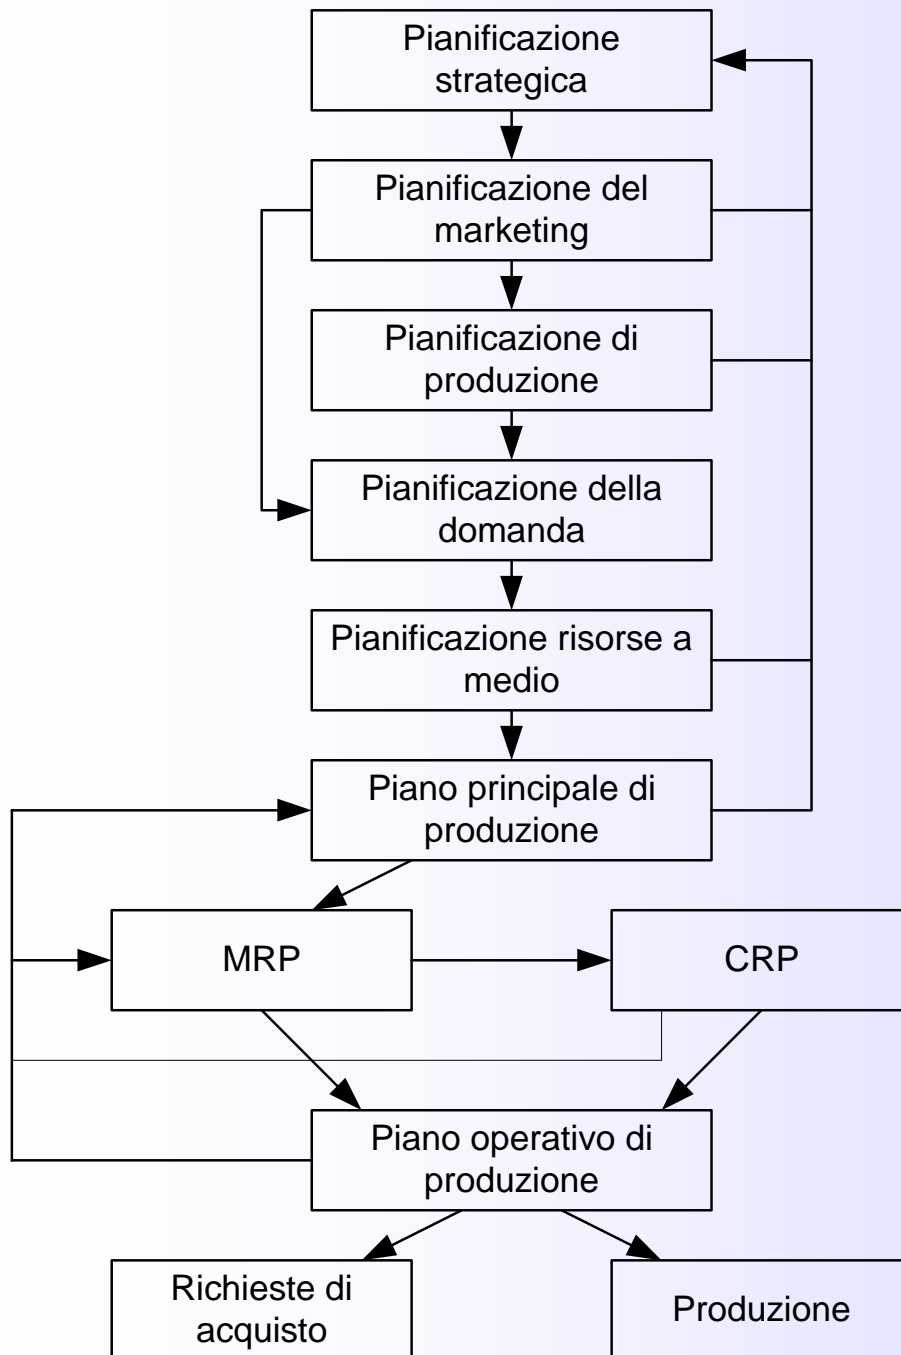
Pianificazione strategica

Pianificazione del marketing

Pianificazione di produzione

Pianificazione della domanda

Pianificazione risorse a medio

Piano principale di produzione

MRP

CRP

Piano operativo di produzione

Richieste di acquisto

Produzione